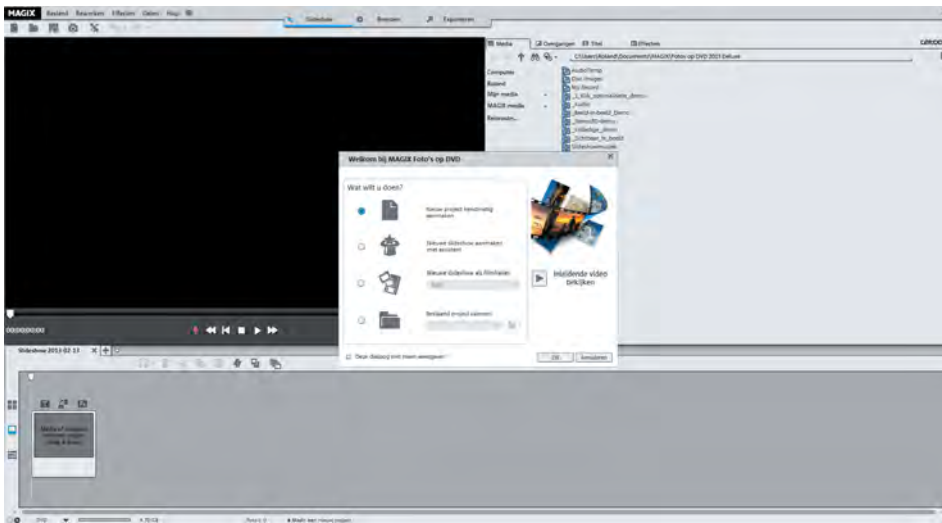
MAGIX Bestand Bewerken Effecten Opties Help

Slideshow Branden Exporteren

Media Overgangen Titel Effecten

C:\Users\Roland\Documents\MAGIX\Foto's op DVD 2013 Deluxe

Computer
Roland
Mijn media
MAGIX media
Releases

AudioTemp
Eke Images
My Record
Audio
Slideshowmuziek

Welkom bij MAGIX Foto's op DVD

Wat wilt u doen?

Nieuw project handmatig aanmaken

Nieuwe slideshow aanmaken met assistent

Nieuwe slideshow als filmserie

Bestaand project openen

Inleidende video bekijken

Deze dialoog niet meer weergeven

OK Annuleren

00:00:00:00

Slideshow 2013-02-13

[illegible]